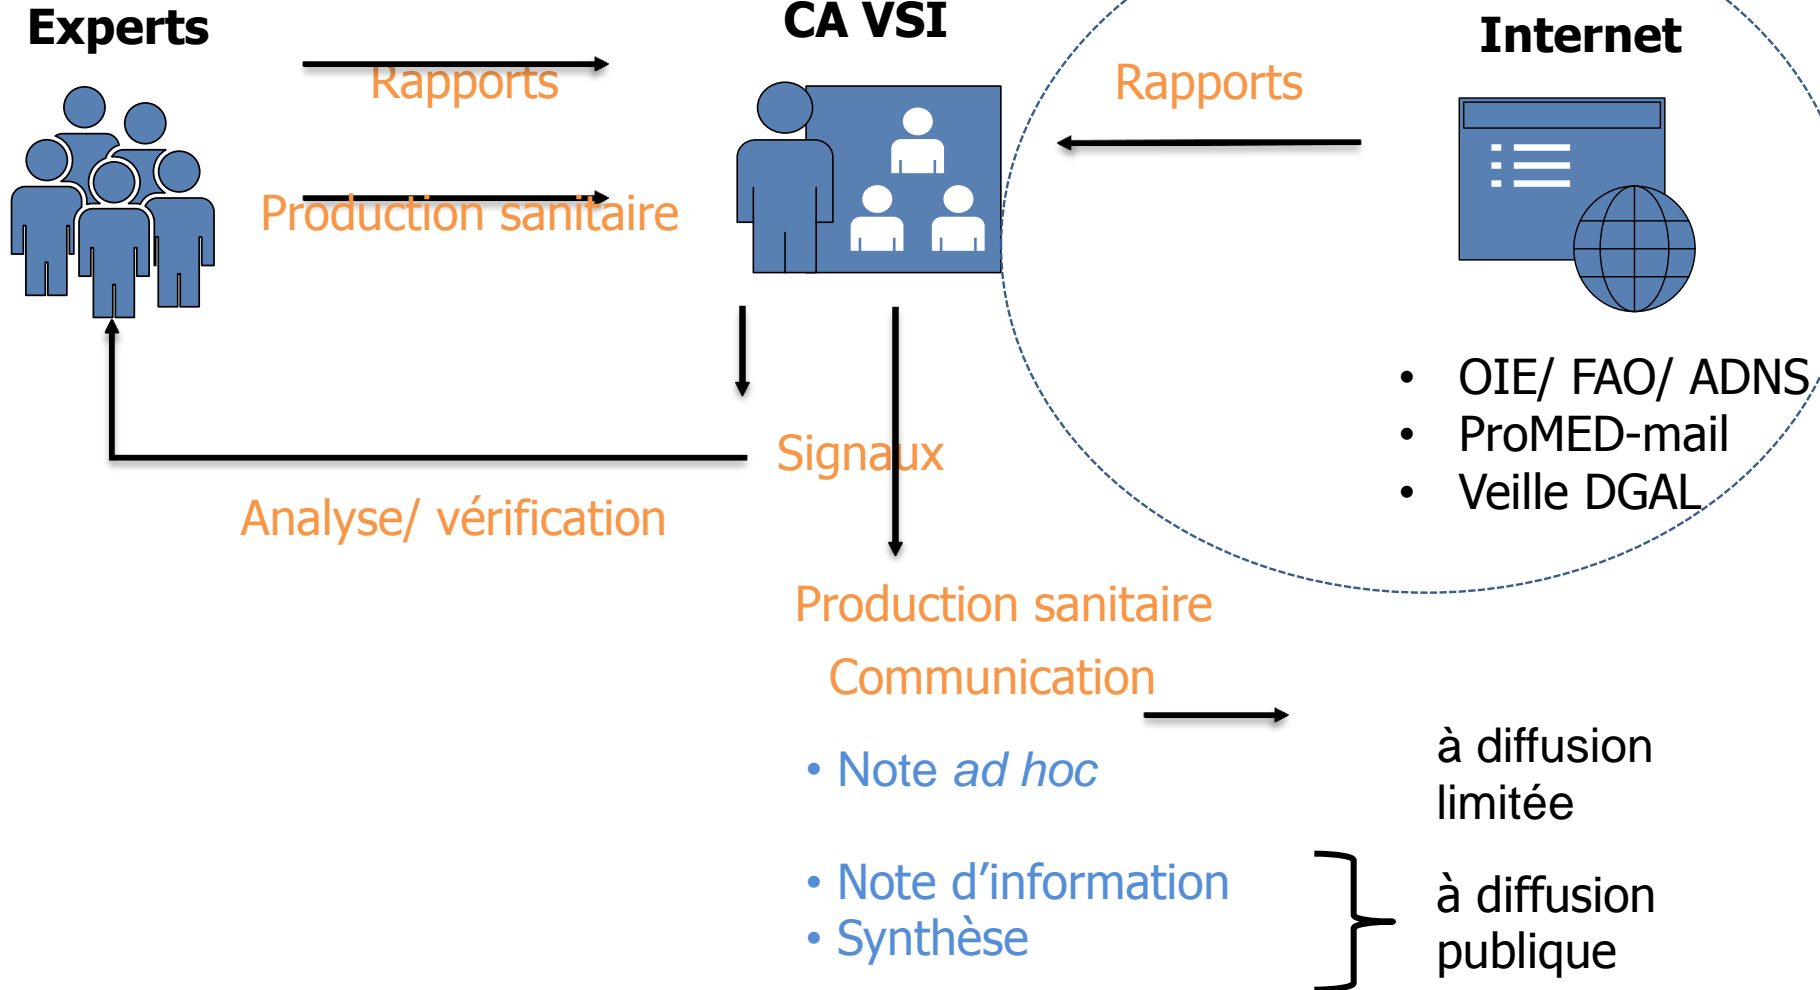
Experts

CA VSI

Internet

Rapports

Production sanitaire

Rapports

• OIE/ FAO/ ADNS
• ProMED-mail
• Veille DGAL

Signaux

Analyse/ vérification

Production sanitaire

Communication

• Note *ad hoc*

à diffusion limitée

• Note d’information
• Synthèse

à diffusion publique